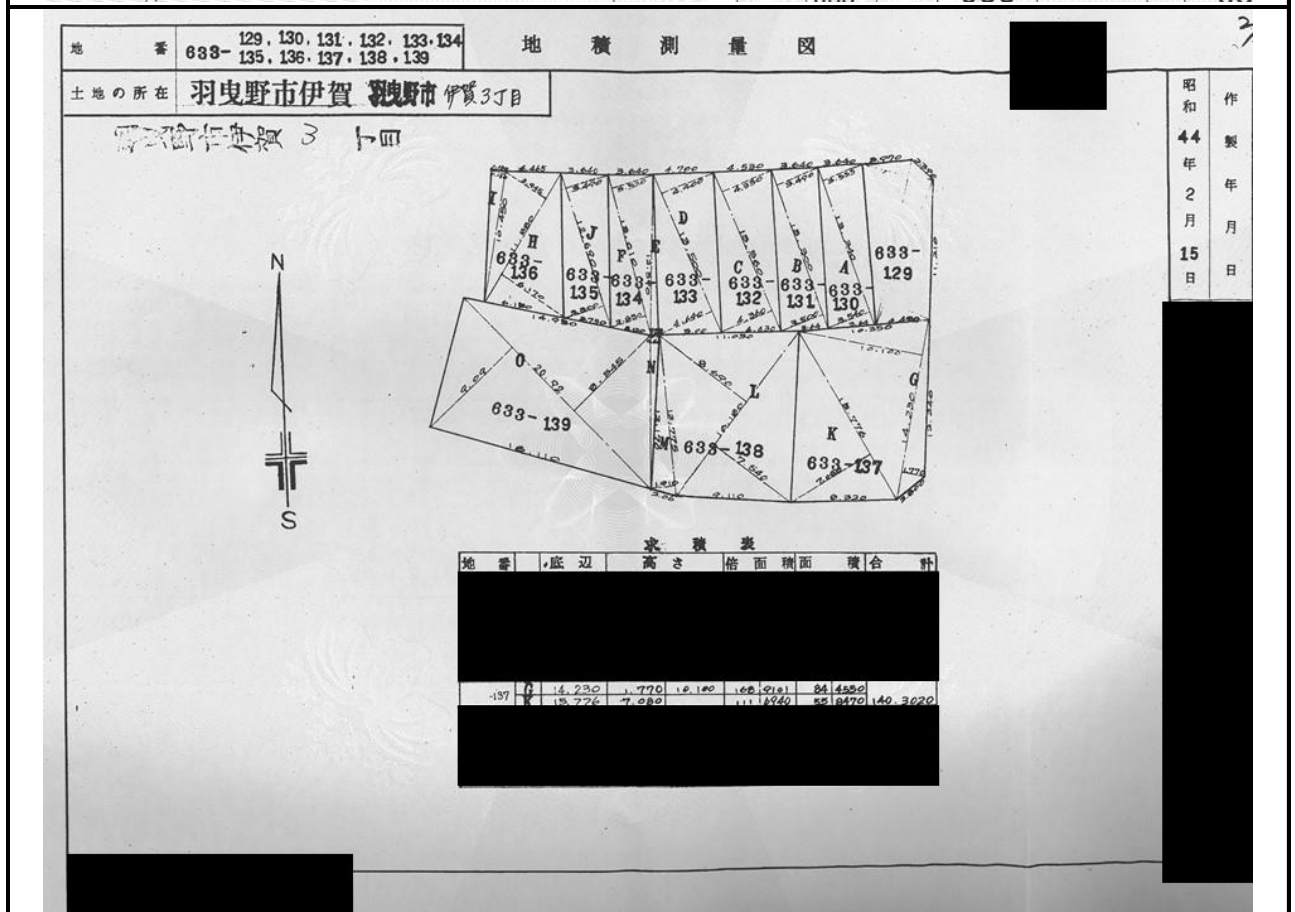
| 地番 | 633- 129, 130, 131, 132, 133, 134, 135, 136, 137, 138, 139 |
|---|---|
| 土地の所在 | 羽曳野市伊賀 羽曳野市 伊賀3丁目 |

地 積 測 量 図

昭和 44 年 2 月 15 日

作製年月日

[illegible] 3 丁目

N

S

I

H

633-136

J

633-135

F

633-134

E

D

633-133

C

633-132

B

633-131

A

633-130

633-129

O

633-139

N

L

M

633-138

K

633-137

G

求積表

| 地番 | | 底辺 | 高さ | 倍面積 | 面積 | 合計 |
|---|---|---|---|---|---|---|
| -137 | G | 14.230 | .770 | 10.180 | 168.9101 | 84.4550 | |
| | K | 15.776 | 7.080 | | 111.6940 | 55.8470 | 140.3020 |